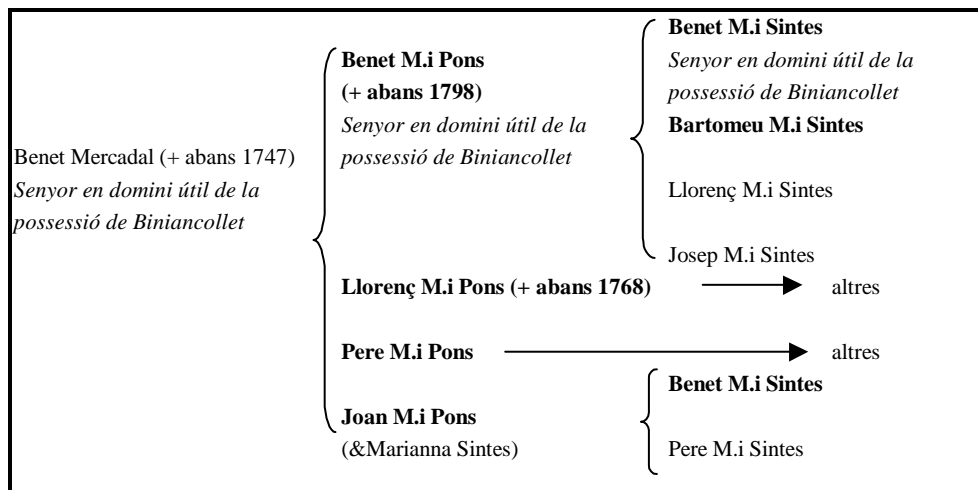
Benet Mercadal (+ abans 1747)
Senyor en domini útil de la possessió de Biniancollet

Benet M.i Pons
(+ abans 1798)
Senyor en domini útil de la possessió de Biniancollet

Benet M.i Sintes
Senyor en domini útil de la possessió de Biniancollet
Bartomeu M.i Sintes

Llorenç M.i Sintes

Josep M.i Sintes

Llorenç M.i Pons (+ abans 1768) altres

Pere M.i Pons altres

Joan M.i Pons
(&Marianna Sintes)

Benet M.i Sintes

Pere M.i Sintes